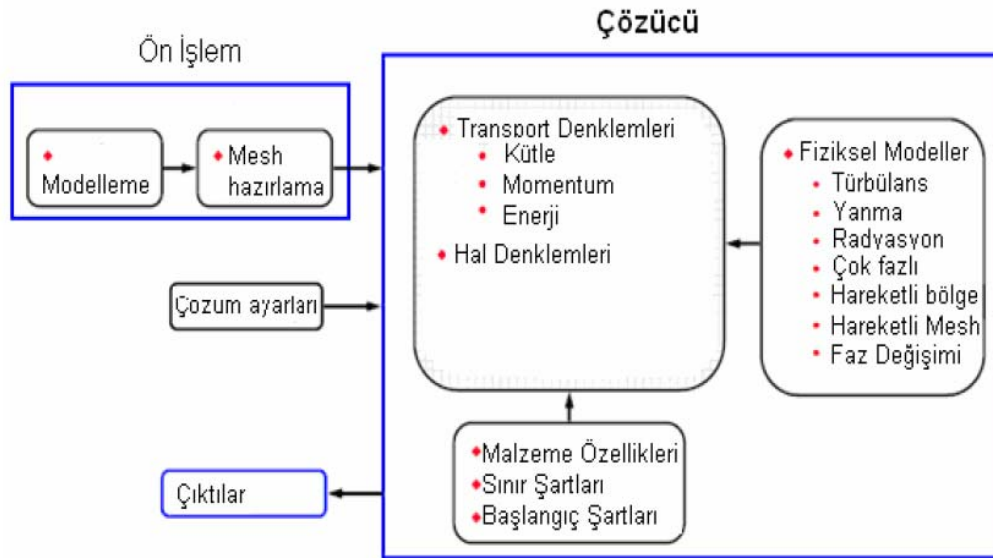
Ön İşlem

Modelleme

Mesh hazırlama

Çözücü

Transport Denklemleri
Kütle
Momentum
Enerji

Hal Denklemleri

Fiziksel Modeller
Türbülans
Yanma
Radyasyon
Çok fazlı
Hareketli bölge
Hareketli Mesh
Faz Değişimi

Çozum ayarları

Malzeme Özellikleri
Sınır Şartları
Başlangıç Şartları

Çıktılar